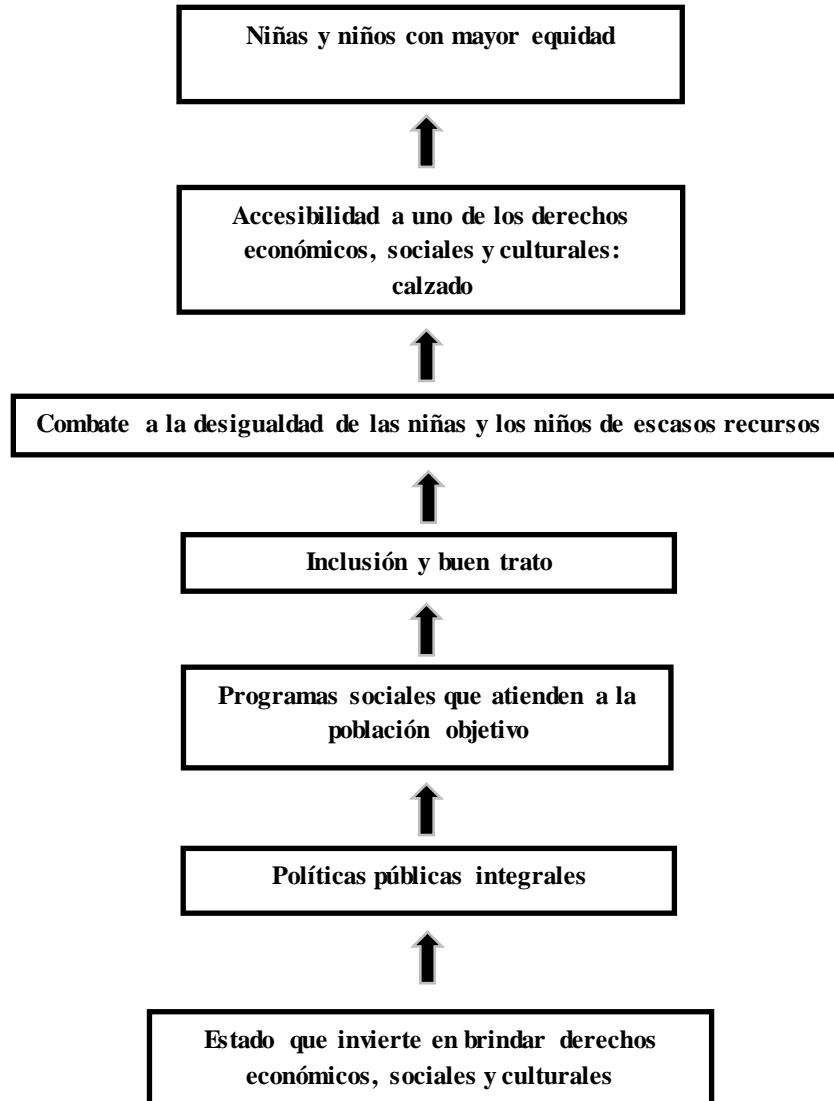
Niñas y niños con mayor equidad

Accesibilidad a uno de los derechos económicos, sociales y culturales: calzado

Combate a la desigualdad de las niñas y los niños de escasos recursos

Inclusión y buen trato

Programas sociales que atienden a la población objetivo

Políticas públicas integrales

Estado que invierte en brindar derechos económicos, sociales y culturales